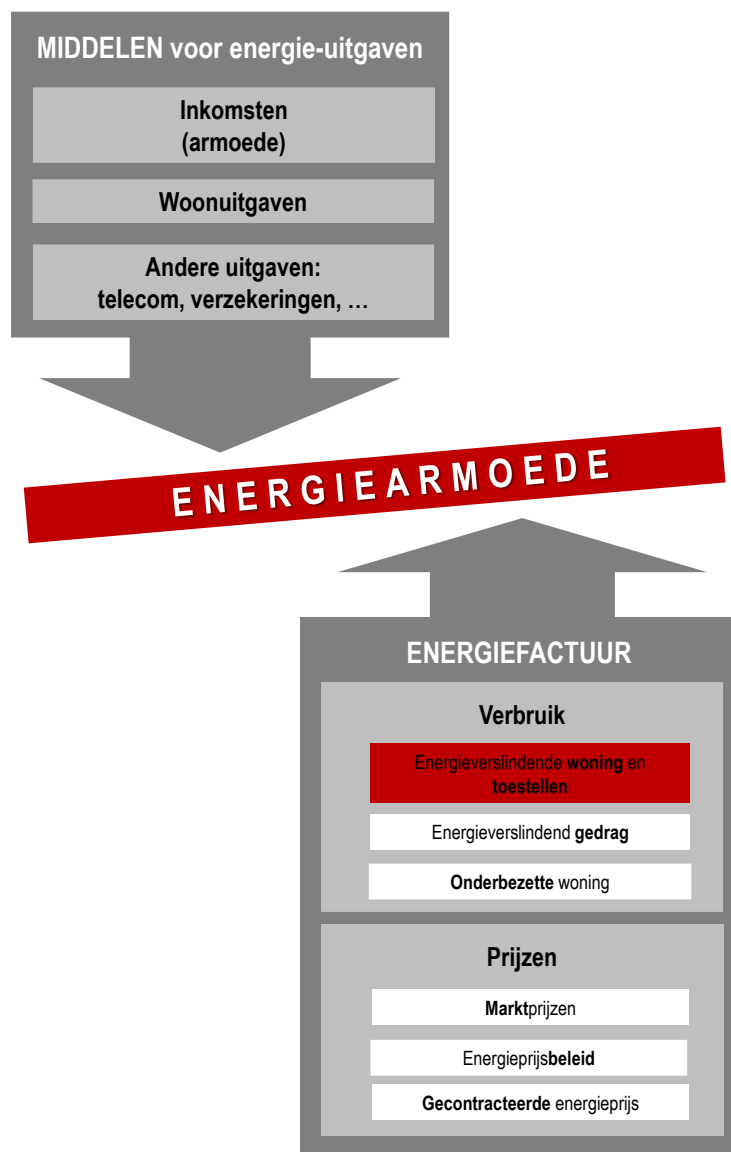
MIDDELEN voor energie-uitgaven

Inkomsten
(armoede)

Woonuitgaven

Andere uitgaven:
telecom, verzekeringen, …

ENERGIEARMOEDE

ENERGIEFACTUUR

Verbruik

Energieverslindende woning en toestellen

Energieverslindend gedrag

Onderbezette woning

Prijzen

Marktprijzen

Energieprijsbeleid

Gecontracteerde energieprijs